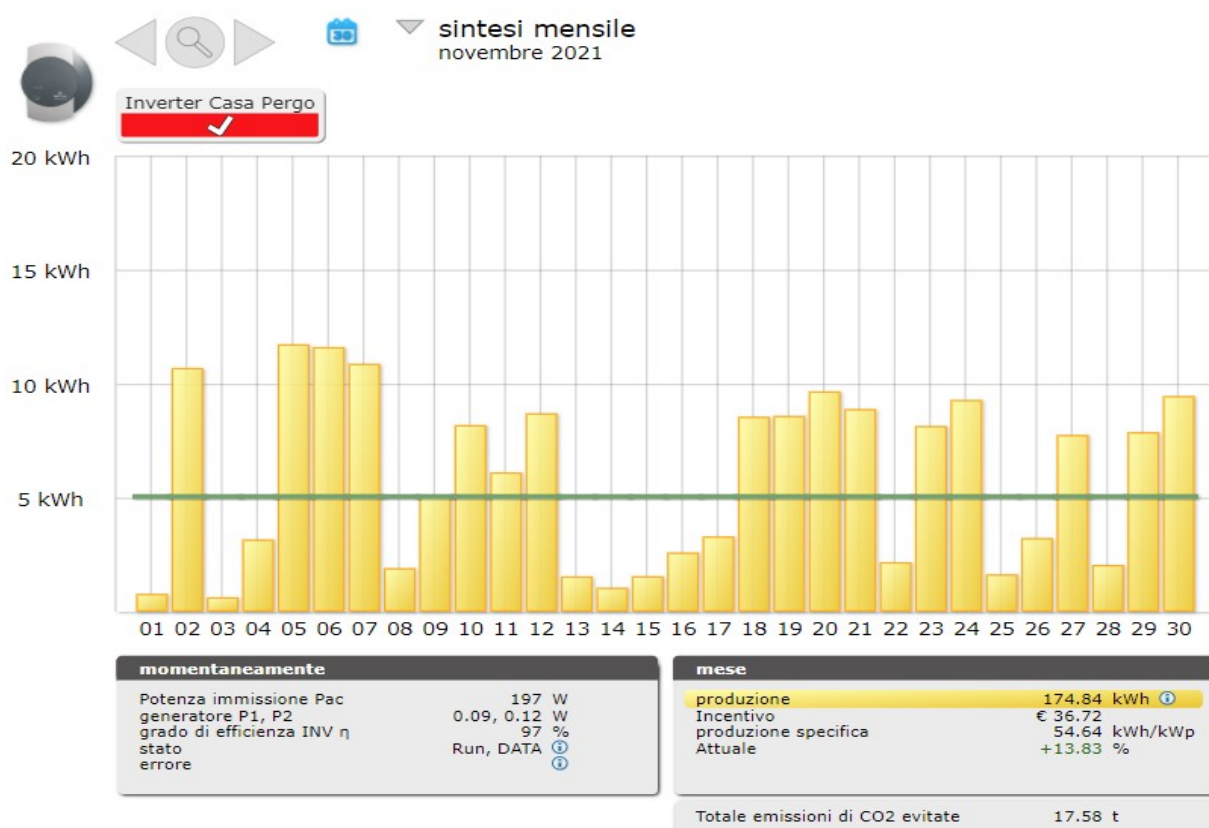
sintesi mensile
novembre 2021

30

Inverter Casa Pergo

20 kWh
15 kWh
10 kWh
5 kWh

01 02 03 04 05 06 07 08 09 10 11 12 13 14 15 16 17 18 19 20 21 22 23 24 25 26 27 28 29 30

momentaneamente

| | |
|---|---|
| Potenza immissione Pac | 197 W |
| generatore P1, P2 | 0.09, 0.12 W |
| grado di efficienza INV η | 97 % |
| stato | Run, DATA |
| errore | |

mese

| | |
|---|---|
| produzione | 174.84 kWh |
| Incentivo | € 36.72 |
| produzione specifica | 54.64 kWh/kWp |
| Attuale | +13.83 % |

Totale emissioni di CO2 evitate 17.58 t